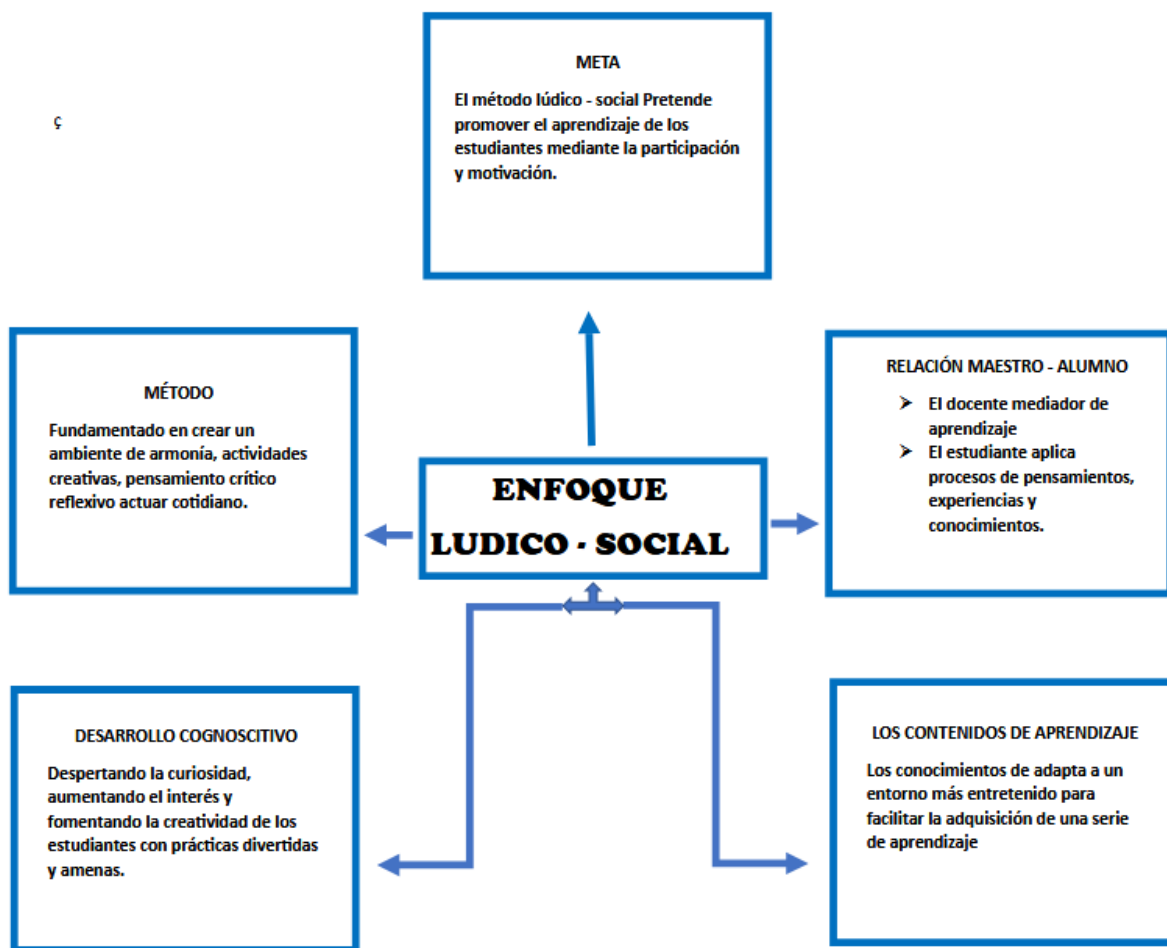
ç

META

El método lúdico - social Pretende promover el aprendizaje de los estudiantes mediante la participación y motivación.

MÉTODO

Fundamentado en crear un ambiente de armonía, actividades creativas, pensamiento crítico reflexivo actuar cotidiano.

ENFOQUE LUDICO - SOCIAL

RELACIÓN MAESTRO - ALUMNO

➤ El docente mediador de aprendizaje
➤ El estudiante aplica procesos de pensamientos, experiencias y conocimientos.

DESARROLLO COGNOSCITIVO

Despertando la curiosidad, aumentando el interés y fomentando la creatividad de los estudiantes con prácticas divertidas y amenas.

LOS CONTENIDOS DE APRENDIZAJE

Los conocimientos de adapta a un entorno más entretenido para facilitar la adquisición de una serie de aprendizaje